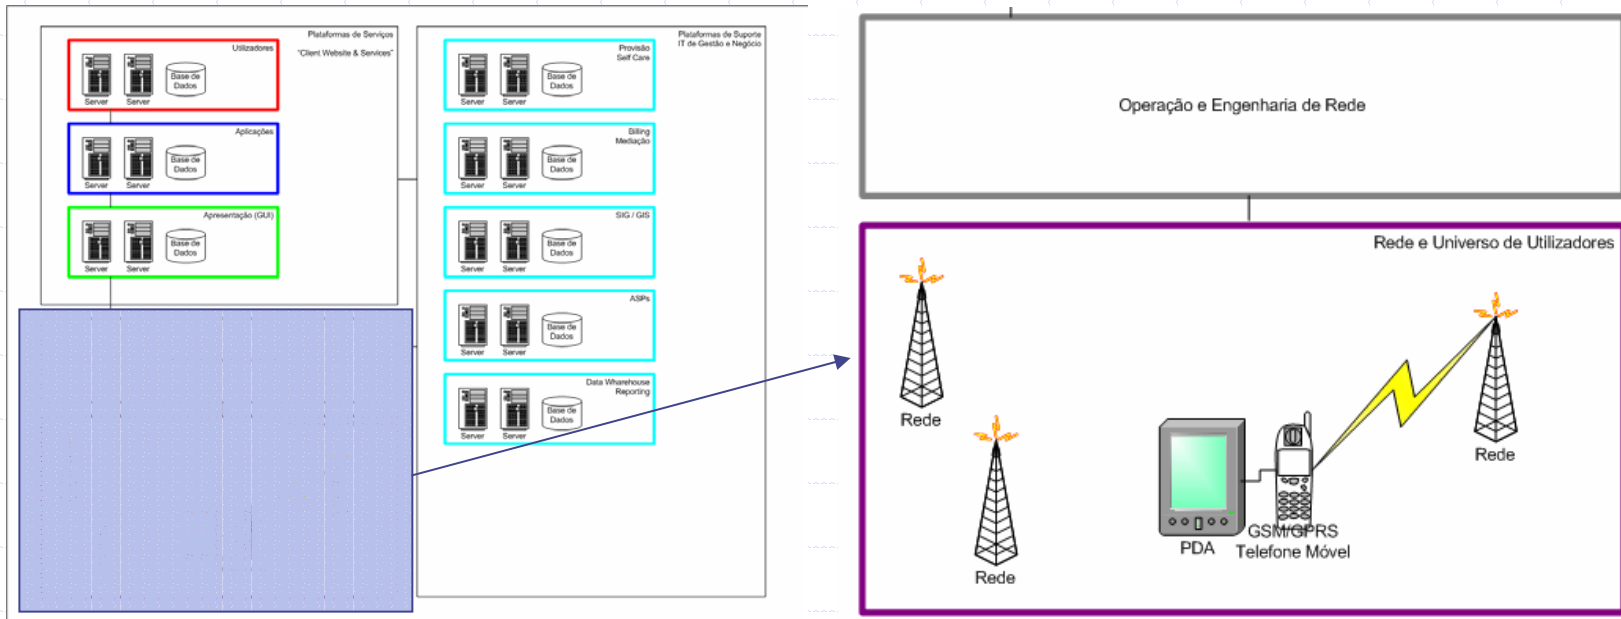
Plataformas de Serviços
"Client Website & Services"

Utilizadores
Server Server Base de Dados

Aplicações
Server Server Base de Dados

Apresentação (GUI)
Server Server Base de Dados

Plataformas de Suporte
IT de Gestão e Negócio

Provisão
Self Care
Server Server Base de Dados

Billing
Mediação
Server Server Base de Dados

SIG / GIS
Server Server Base de Dados

ASPs
Server Server Base de Dados

Data Wharehouse
Reporting
Server Server Base de Dados

Operação e Engenharia de Rede

Rede e Universo de Utilizadores

Rede

Rede

Rede

PDA

GSM/GPRS
Telefone Móvel